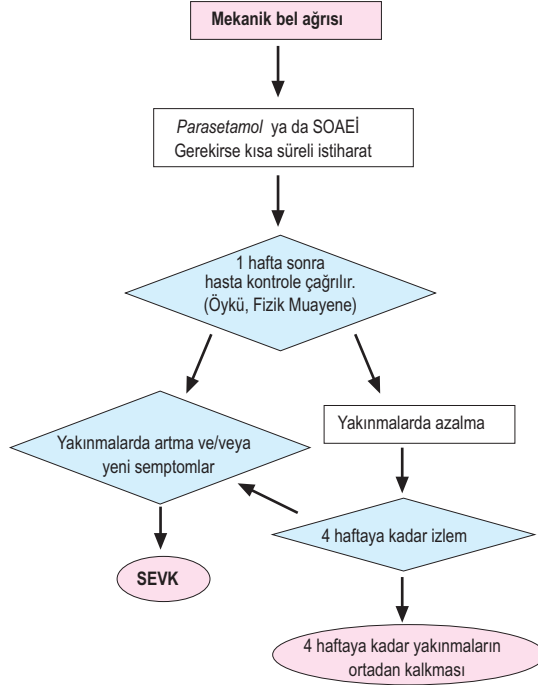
Mekanik bel ağrısı

Parasetamol ya da SOAEİ
Gerekirse kısa süreli istiharat

1 hafta sonra
hasta kontrole çağrılır.
(Öykü, Fizik Muayene)

Yakınmalarda artma ve/veya
yeni semptomlar

Yakınmalarda azalma

4 haftaya kadar izlem

SEVK

4 haftaya kadar yakınmaların
ortadan kalkması